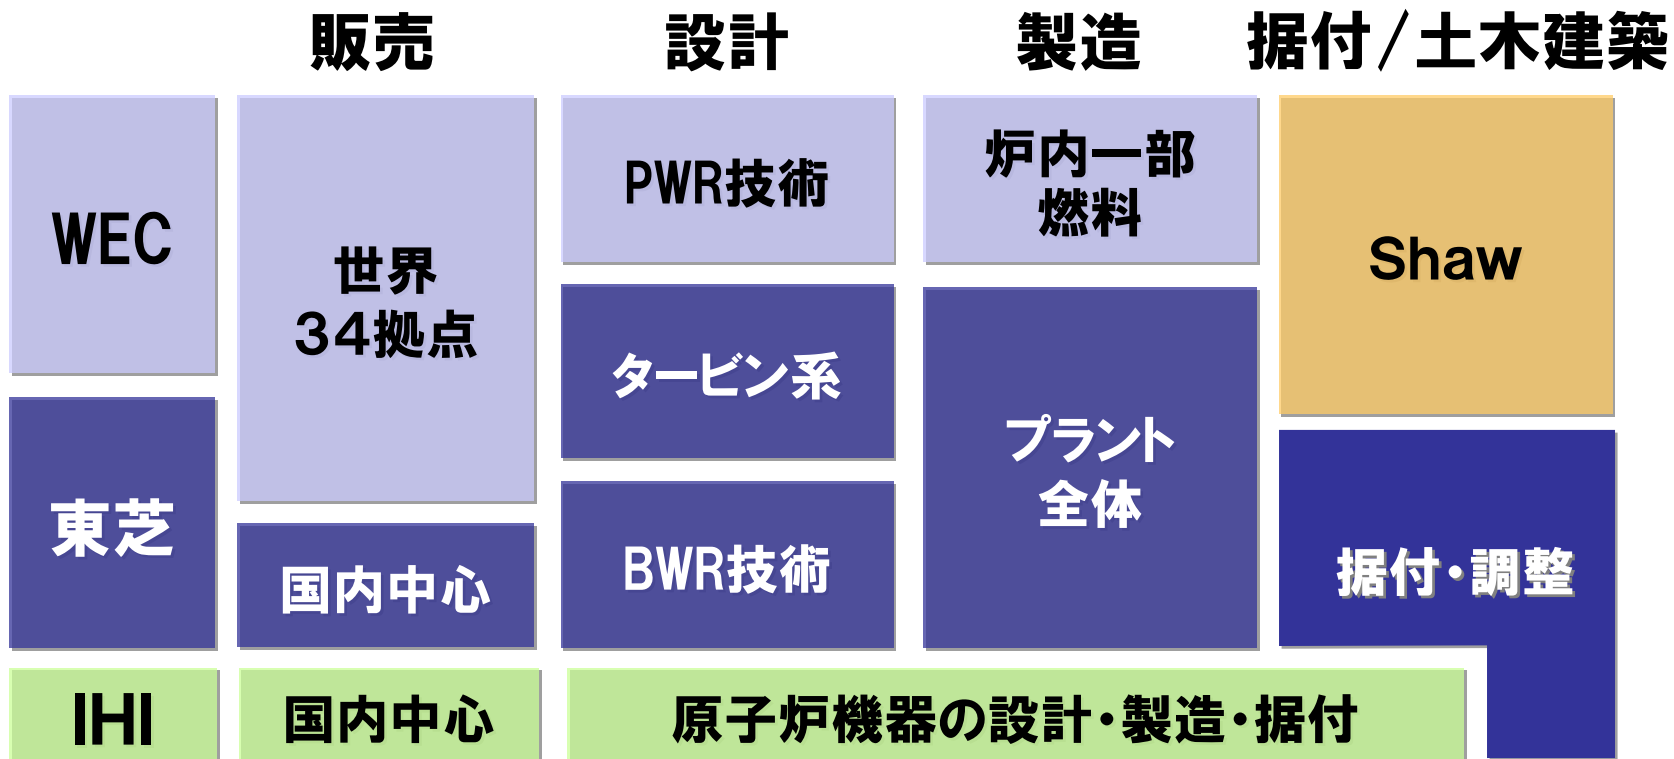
| | 販売 | 設計 | 製造 | 据付／土木建築 |
|---|---|---|---|---|
| WEC | 世界34拠点 | PWR技術 | 炉内一部燃料 | Shaw |
| 東芝 | 国内中心 | タービン系 | プラント全体 | 据付・調整 |
| | | BWR技術 | | |
| IHI | 国内中心 | 原子炉機器の設計・製造・据付 | | |